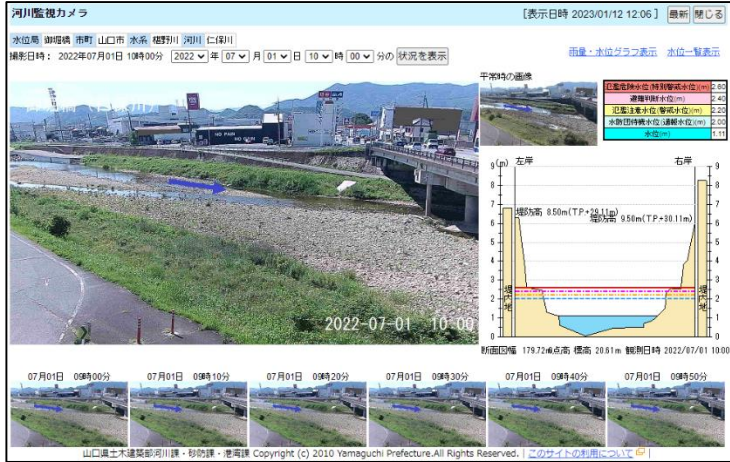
河川監視カメラ

[表示日時 2023/01/12 12:06] 最新 閉じる

水位局 御堀橋 市町 山口市 水系 椹野川 河川 仁保川

撮影日時： 2022年07月01日 10時00分 2022 年 07 月 01 日 10 時 00 分の 状況を表示

雨量・水位グラフ表示 水位一覧表示

平常時の画像

| | |
|---|---|
| 氾濫危険水位(特別警戒水位)(m) | 2.80 |
| 避難判断水位(m) | 2.40 |
| 氾濫注意水位(警戒水位)(m) | 2.20 |
| 水防団待機水位(通報水位)(m) | 2.00 |
| 水位(m) | 1.11 |

2022-07-01 10:00

(m) 左岸 右岸

堤防高 8.50m(TP+30.11m)

堤防高 9.50m(TP+30.11m)

堤防 堤防

9 8 7 6 5 4 3 2 1 0

断面図幅 179.72m 点高 標高 20.61m 観測日時 2022/07/01 10:00

07月01日 09時00分 07月01日 09時10分 07月01日 09時20分 07月01日 09時30分 07月01日 09時40分 07月01日 09時50分

山口県土木建築部河川課・砂防課・港湾課 Copyright (c) 2010 Yamaguchi Prefecture.All Rights Reserved. | このサイトの利用について |